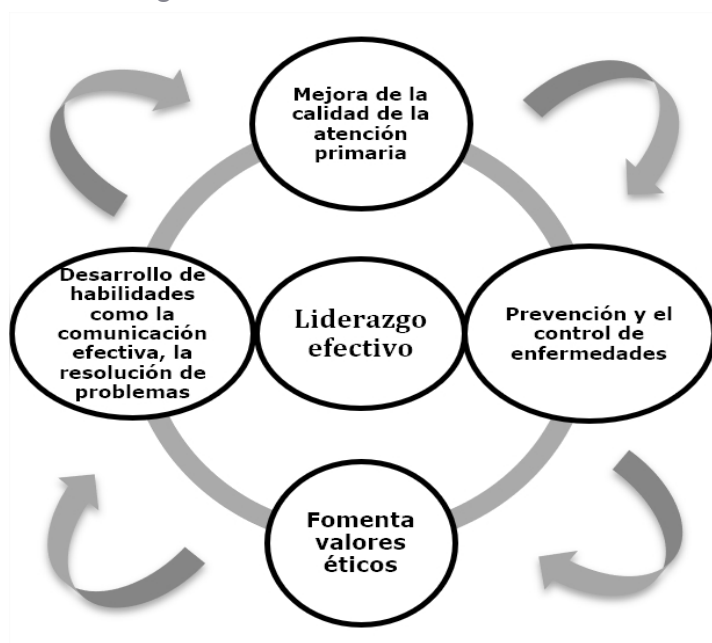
Mejora de la calidad de la atención primaria

Desarrollo de habilidades como la comunicación efectiva, la resolución de problemas

Liderazgo efectivo

Prevención y el control de enfermedades

Fomenta valores éticos